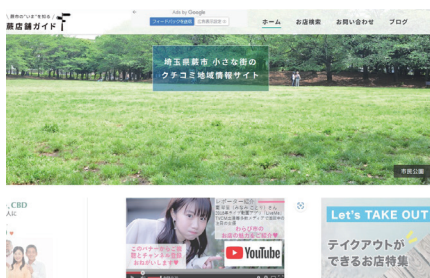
都市の"いま"を知る
蕨店舗ガイド

Ads by Google
フィードバックを送信
広告表示設定

ホーム
お店検索
お問い合わせ
ブログ

埼玉県蕨市 小さな街の
クチコミ地域情報サイト

市民公園

, CBD

レポーター紹介
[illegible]
わらびの
お店の魅力をご紹介
このバナーからご
登とチャンネル登
お願いします
YouTube

Let's TAKE OUT
テイクアウトが
できるお店特集